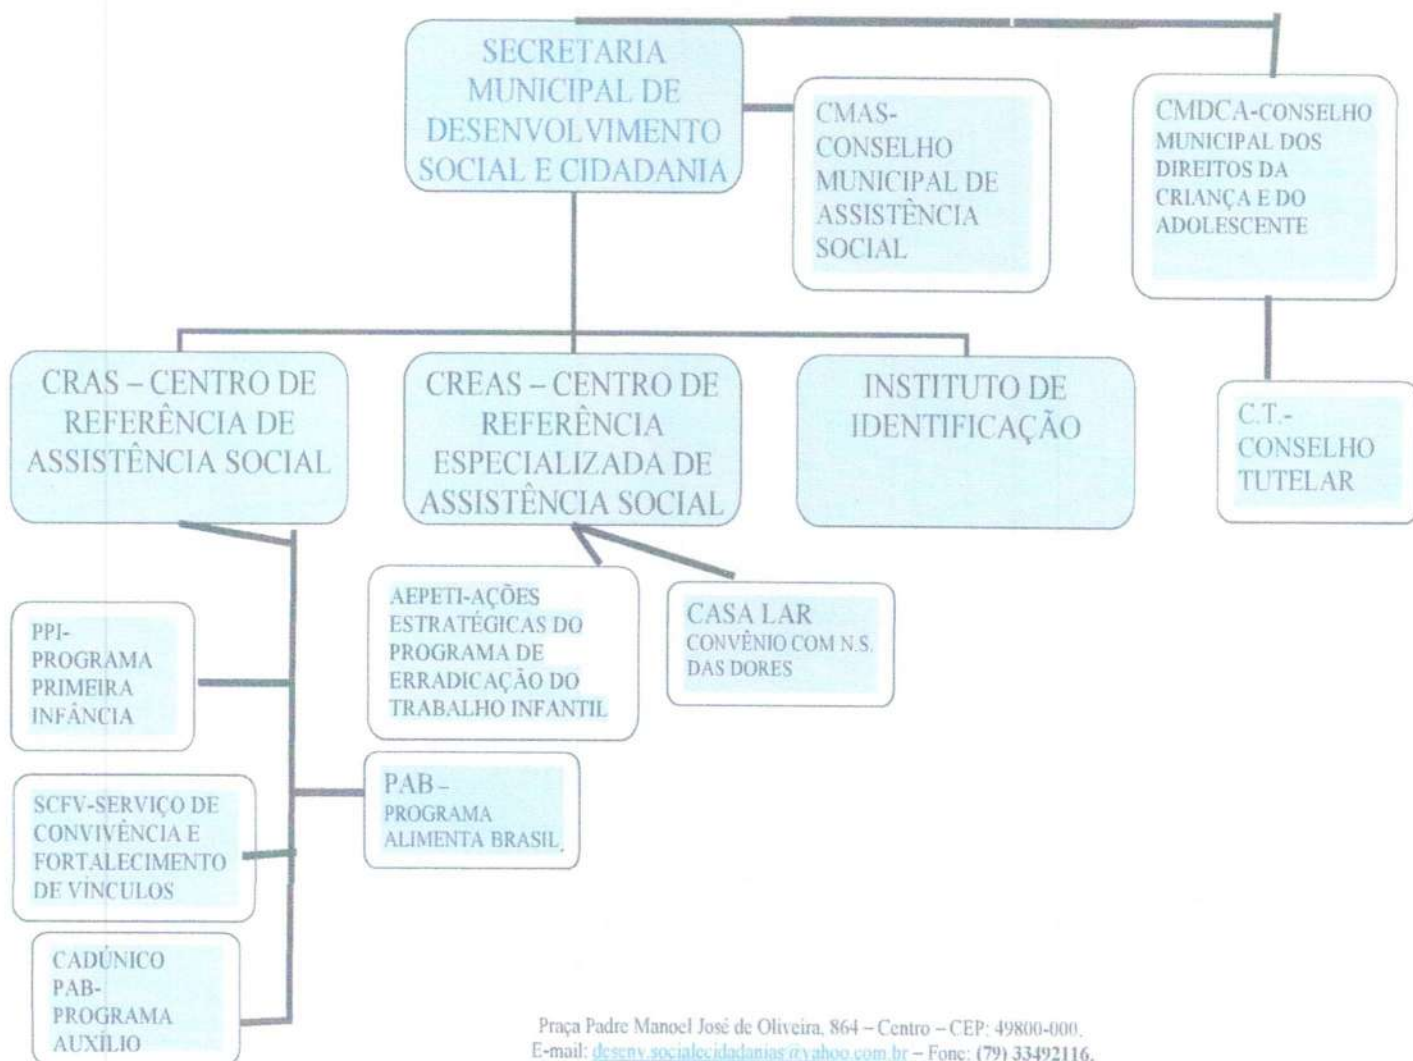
SECRETARIA MUNICIPAL DE DESENVOLVIMENTO SOCIAL E CIDADANIA

CMAS-CONSELHO MUNICIPAL DE ASSISTÊNCIA SOCIAL

CMDCA-CONSELHO MUNICIPAL DOS DIREITOS DA CRIANÇA E DO ADOLESCENTE

CRAS – CENTRO DE REFERÊNCIA DE ASSISTÊNCIA SOCIAL

CREAS – CENTRO DE REFERÊNCIA ESPECIALIZADA DE ASSISTÊNCIA SOCIAL

INSTITUTO DE IDENTIFICAÇÃO

C.T.-CONSELHO TUTELAR

AEPETI-AÇÕES ESTRATÉGICAS DO PROGRAMA DE ERRADICAÇÃO DO TRABALHO INFANTIL

CASA LAR CONVÊNIO COM N.S. DAS DORES

PPI-PROGRAMA PRIMEIRA INFÂNCIA

PAB – PROGRAMA ALIMENTA BRASIL

SCFV-SERVIÇO DE CONVIVÊNCIA E FORTALECIMENTO DE VÍNCULOS

CADÚNICO PAB-PROGRAMA AUXÍLIO

Praça Padre Manoel José de Oliveira, 864 – Centro – CEP: 49800-000.
E-mail: desenv.socialecidadanias@yahoo.com.br – Fone: (79) 33492116.